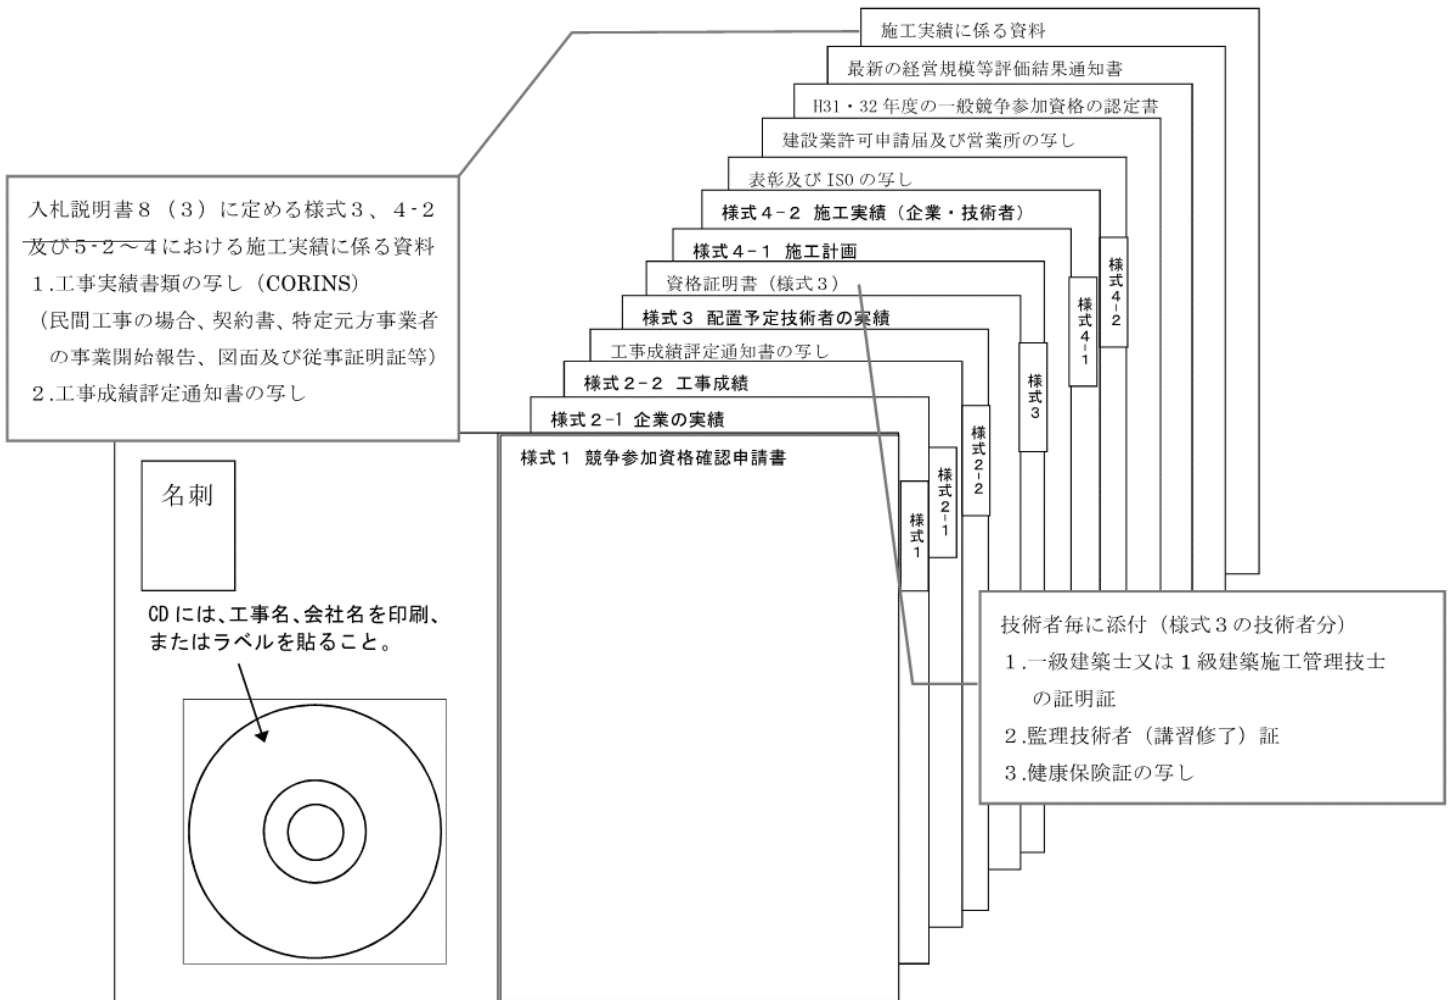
施工実績に係る資料

最新の経営規模等評価結果通知書

H31・32 年度の一般競争参加資格の認定書

建設業許可申請届及び営業所の写し

表彰及び ISO の写し

様式４-２ 施工実績（企業・技術者）

様式４-１ 施工計画

資格証明書（様式３）

様式３ 配置予定技術者の実績

工事成績評定通知書の写し

様式２-２ 工事成績

様式２-1 企業の実績

様式１ 競争参加資格確認申請書

様式4-2

様式4-1

様式3

様式2-2

様式2-1

様式1

入札説明書８（３）に定める様式３、４-２及び５-２～４における施工実績に係る資料
１.工事実績書類の写し（CORINS）
（民間工事の場合、契約書、特定元方事業者の事業開始報告、図面及び従事証明証等）
２.工事成績評定通知書の写し

名刺

CD には、工事名、会社名を印刷、またはラベルを貼ること。

技術者毎に添付（様式３の技術者分）
１.一級建築士又は１級建築施工管理技士の証明証
２.監理技術者（講習修了）証
３.健康保険証の写し